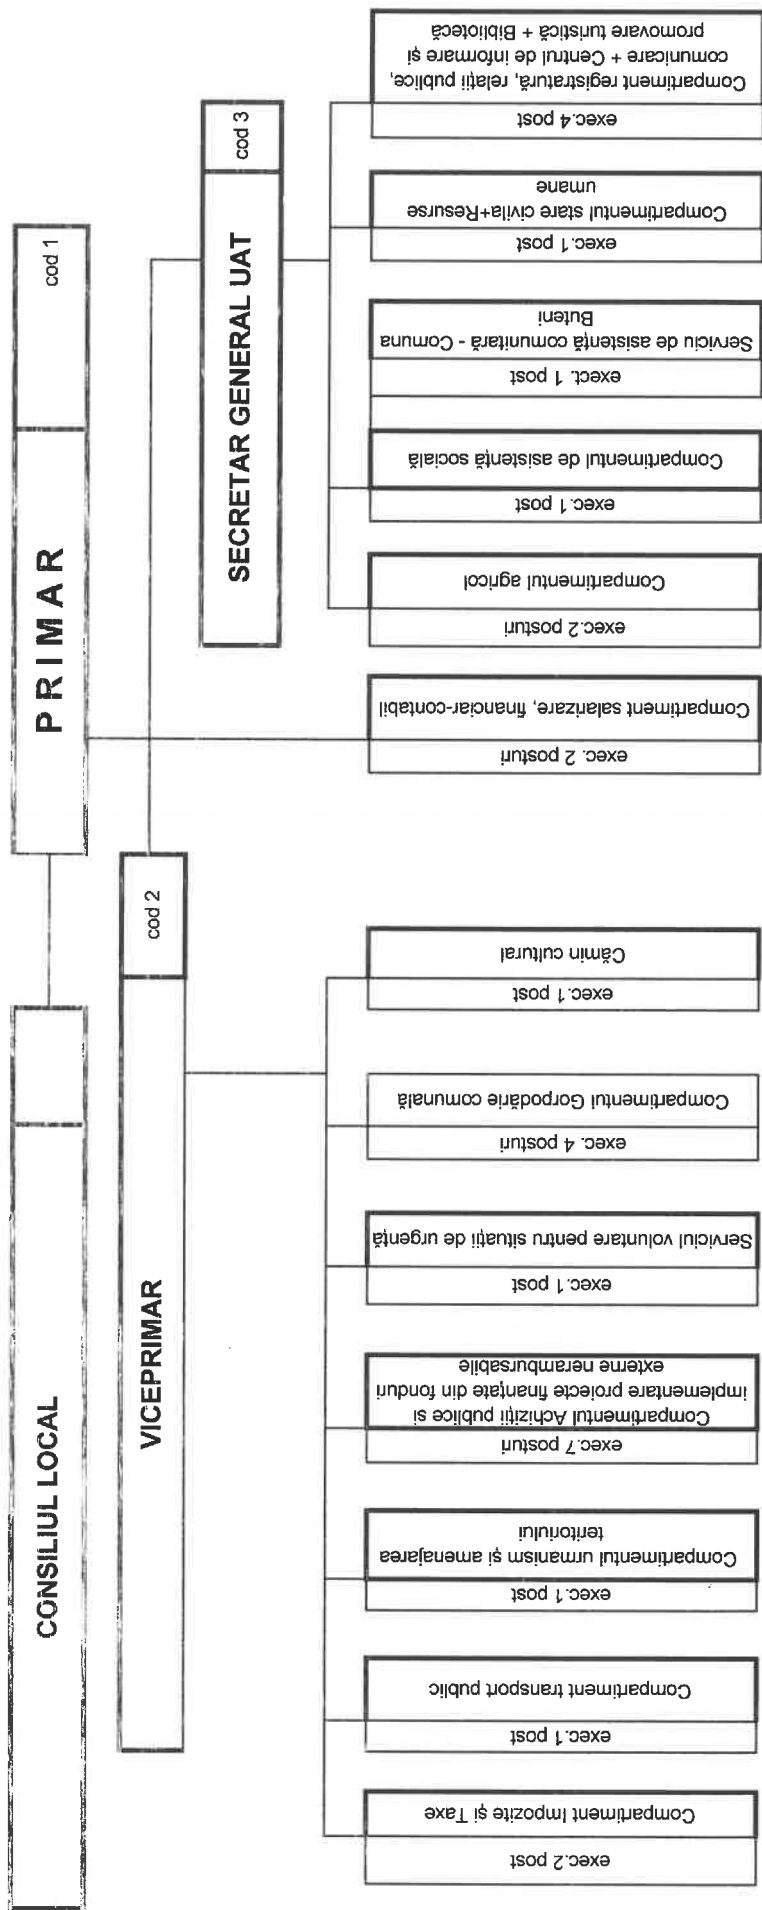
CONSILIUL LOCAL

PRIMAR

cod 1

VICEPRIMAR

cod 2

SECRETAR GENERAL UAT

cod 3

exec.2 post
Compartiment Impozite şi Taxe

exec.1 post
Compartiment transport public

exec.1 post
Compartimentul urmanism şi amenajarea teritoriului

exec.7 posturi
Compartimentul Achiziţii publice şi implementare proiecte finanţate din fonduri externe nerambursabile

exec.1 post
Serviciul voluntare pentru situaţii de urgenţă

exec. 4 posturi
Compartimentul Gorpodărie comunală

exec.1 post
Cămin cultural

exec. 2 posturi
Compartiment salarizare, financiar-contabil

exec.2 posturi
Compartimentul agricol

exec.1 post
Compartimentul de asistenţă socială

exec. 1 post
Serviciu de asistenţă comunitară - Comuna Buteni

exec.1 post
Compartimentul stare civilă+Resurse umane

exec.4 post
Compartiment registratură, relaţii publice, comunicare + Centrul de informare şi promovare turistică + Bibliotecă